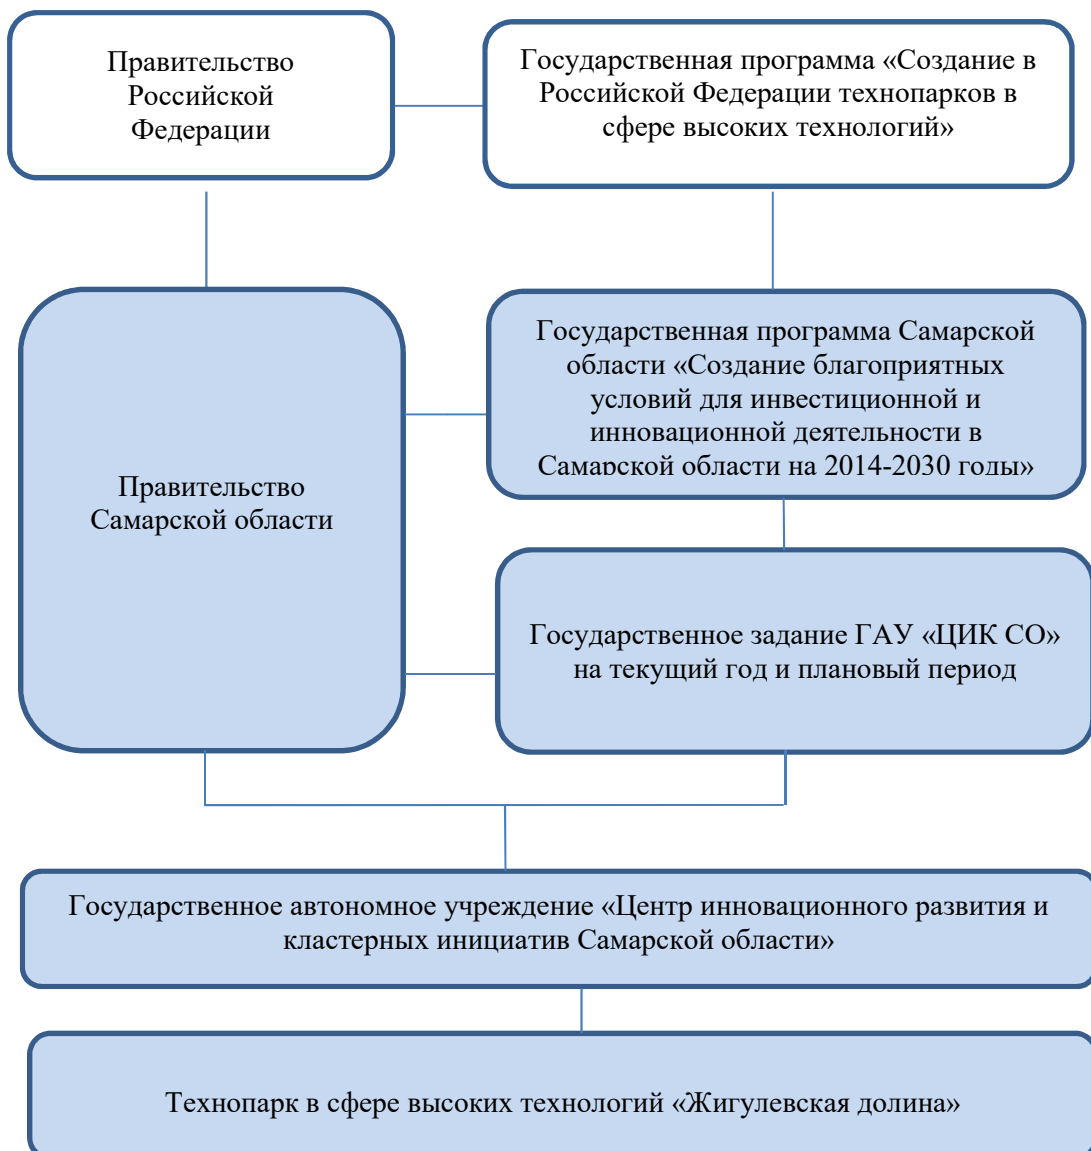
Правительство Российской Федерации

Государственная программа «Создание в Российской Федерации технопарков в сфере высоких технологий»

Правительство Самарской области

Государственная программа Самарской области «Создание благоприятных условий для инвестиционной и инновационной деятельности в Самарской области на 2014-2030 годы»

Государственное задание ГАУ «ЦИК СО» на текущий год и плановый период

Государственное автономное учреждение «Центр инновационного развития и кластерных инициатив Самарской области»

Технопарк в сфере высоких технологий «Жигулевская долина»